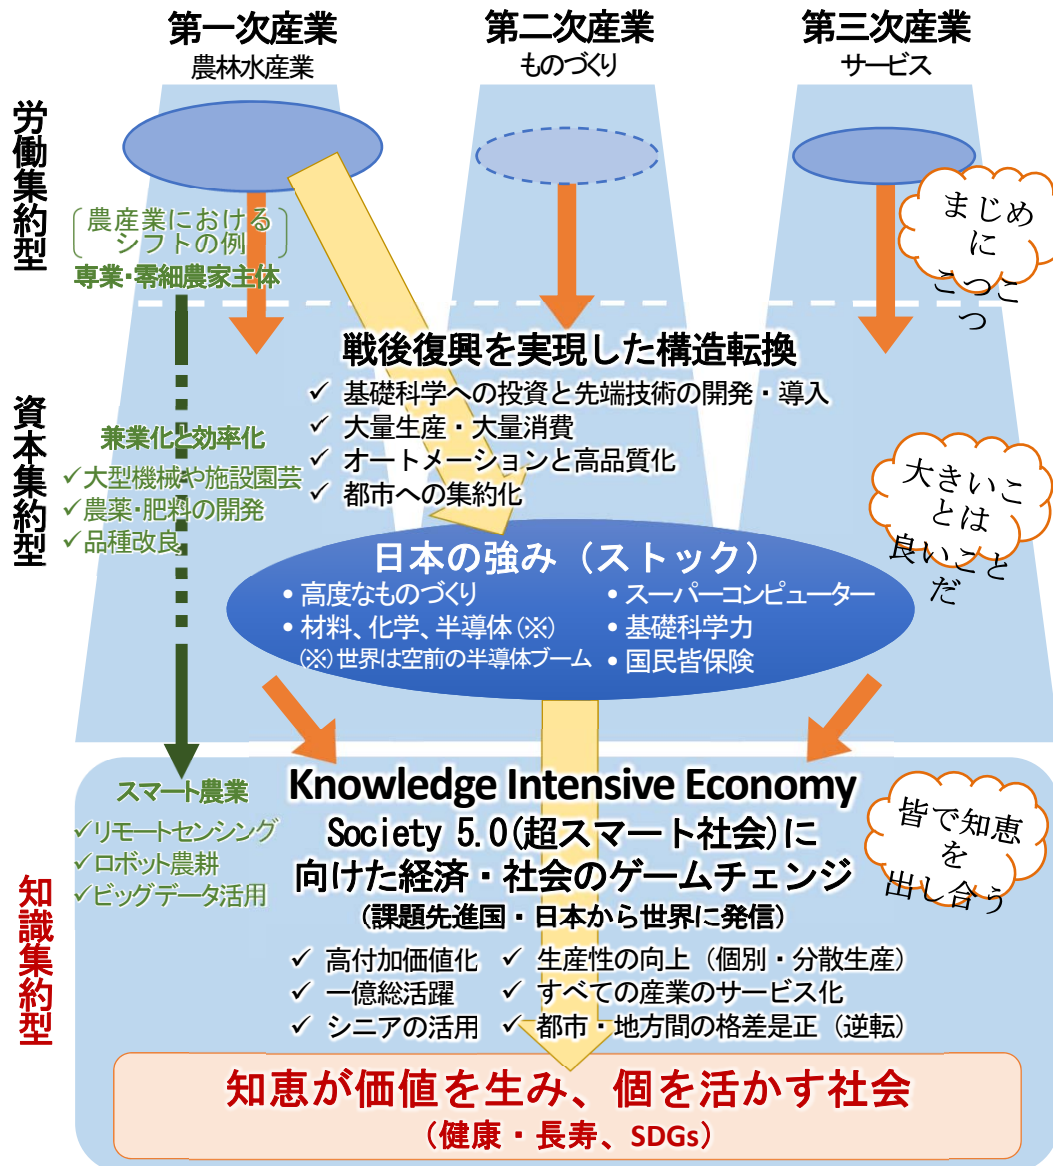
第一次産業
農林水産業

第二次産業
ものづくり

第三次産業
サービス

労働集約型

農産業における
シフトの例

専業・零細農家主体

まじめにこつこつ

戦後復興を実現した構造転換
✓ 基礎科学への投資と先端技術の開発・導入
✓ 大量生産・大量消費
✓ オートメーションと高品質化
✓ 都市への集約化

資本集約型

兼業化と効率化
✓大型機械や施設園芸
✓農薬・肥料の開発
✓品種改良

大きいことは良いことだ

日本の強み（ストック）
• 高度なものづくり
• 材料、化学、半導体（※）
（※）世界は空前の半導体ブーム
• スーパーコンピューター
• 基礎科学力
• 国民皆保険

スマート農業
✓リモートセンシング
✓ロボット農耕
✓ビッグデータ活用

Knowledge Intensive Economy
Society 5.0(超スマート社会)に
向けた経済・社会のゲームチェンジ
（課題先進国・日本から世界に発信）

皆で知恵を出し合う

知識集約型

✓ 高付加価値化
✓ 一億総活躍
✓ シニアの活用
✓ 生産性の向上（個別・分散生産）
✓ すべての産業のサービス化
✓ 都市・地方間の格差是正（逆転）

知恵が価値を生み、個を活かす社会
（健康・長寿、SDGs）